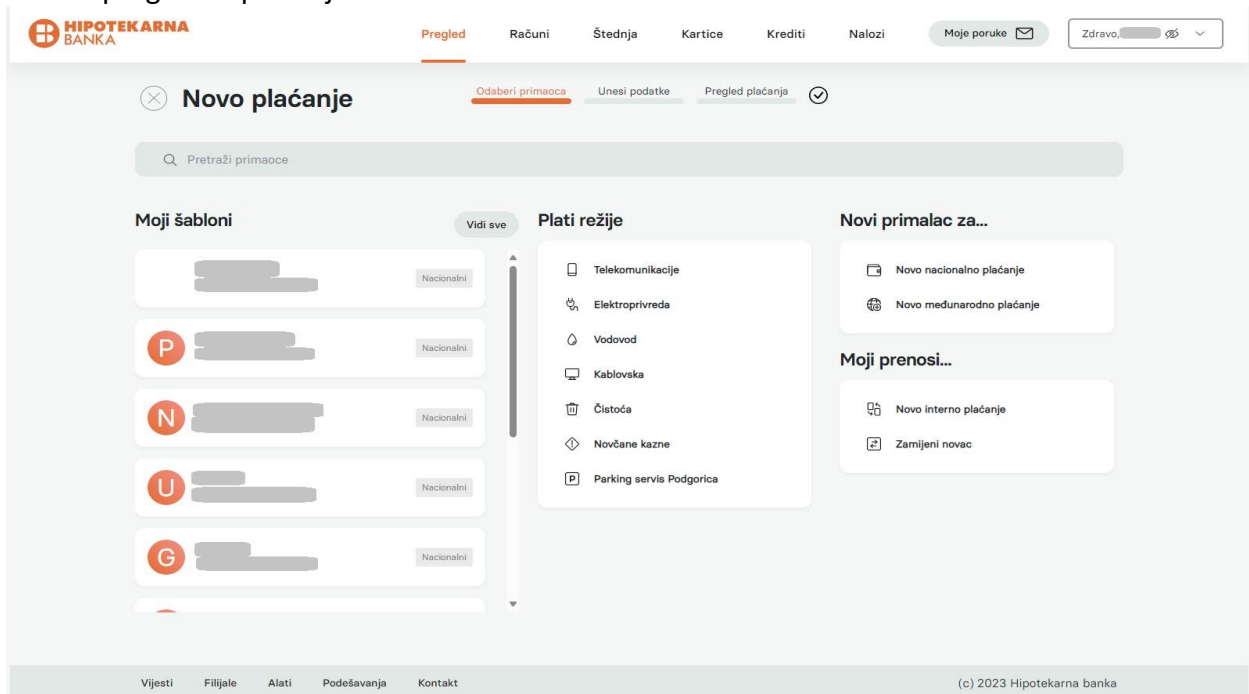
HIPOTEKARNA BANKA

Pregled Računi Štednja Kartice Krediti Nalozi Moje poruke Zdravo, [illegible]

Novo plaćanje

Odaberi primaoca Unesi podatke Pregled plaćanja

Pretraži primaoce

Moji šabloni

Vidi sve

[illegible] Nacionalni

P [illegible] Nacionalni

N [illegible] Nacionalni

U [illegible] Nacionalni

G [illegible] Nacionalni

Plati režije

Telekomunikacije
Elektroprivreda
Vodovod
Kablovska
Čistoća
Novčane kazne
Parking servis Podgorica

Novi primalac za...

Novo nacionalno plaćanje
Novo međunarodno plaćanje

Moji prenosi...

Novo interno plaćanje
Zamijeni novac

Vijesti Filijale Alati Podešavanja Kontakt

(c) 2023 Hipotekarna banka